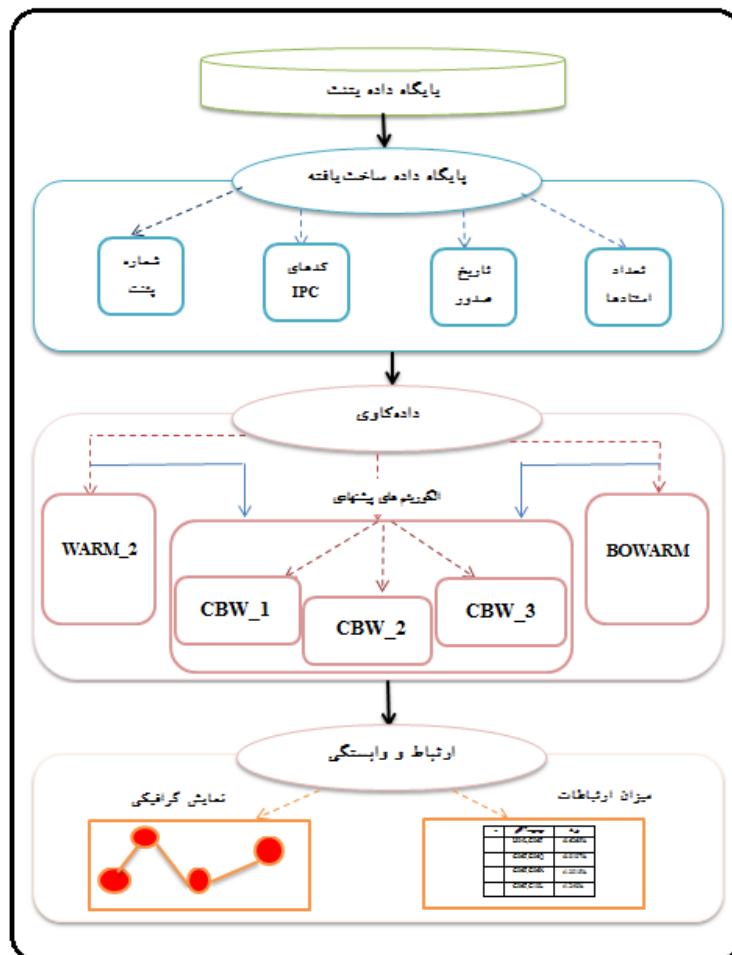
پایگاه داده پتنت

پایگاه داده ساخت‌یافته

شماره پتنت

کدهای IPC

تاریخ صدور

تعداد استنادها

داده‌کاوی

الگوریتم‌های پیشنهادی

WARM_2

BOWARM

CBW_1

CBW_2

CBW_3

ارتباط و وابستگی

نمایش گرافیکی

میزان ارتباطات

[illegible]